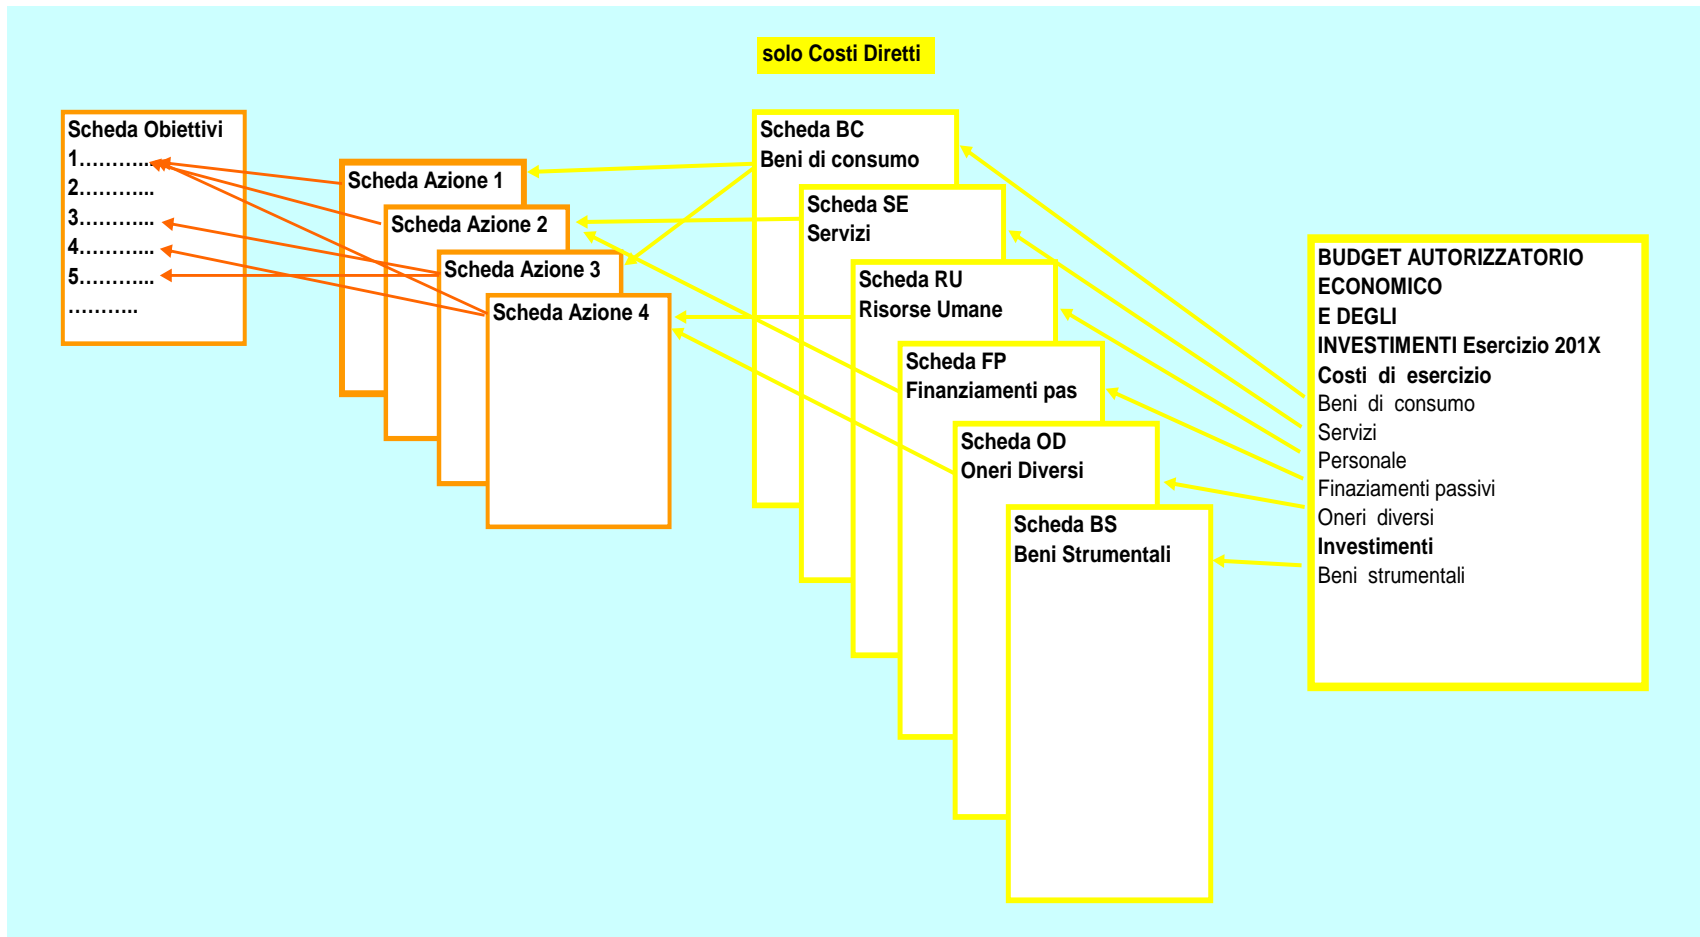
solo Costi Diretti

Scheda Obiettivi
1………..
2………..
3………..
4………..
5………..
………..

Scheda Azione 1

Scheda Azione 2

Scheda Azione 3

Scheda Azione 4

Scheda BC
Beni di consumo

Scheda SE
Servizi

Scheda RU
Risorse Umane

Scheda FP
Finanziamenti pas

Scheda OD
Oneri Diversi

Scheda BS
Beni Strumentali

BUDGET AUTORIZZATORIO ECONOMICO E DEGLI INVESTIMENTI Esercizio 201X
Costi di esercizio
Beni di consumo
Servizi
Personale
Finaziamenti passivi
Oneri diversi
Investimenti
Beni strumentali